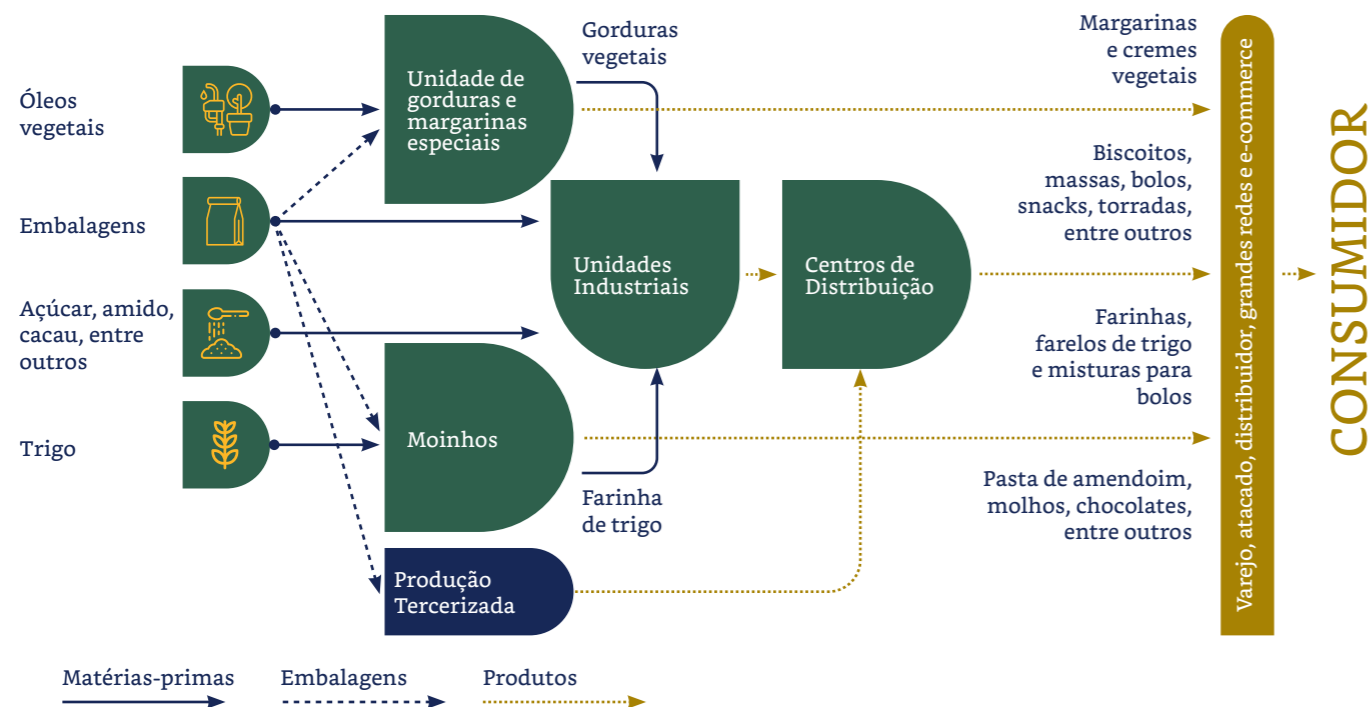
Óleos vegetais

Embalagens

Açúcar, amido, cacau, entre outros

Trigo

Unidade de gorduras e margarinas especiais

Gorduras vegetais

Unidades Industriais

Centros de Distribuição

Moinhos

Farinha de trigo

Produção Tercerizada

Margarinas e cremes vegetais

Biscoitos, massas, bolos, snacks, torradas, entre outros

Farinhas, farelos de trigo e misturas para bolos

Pasta de amendoim, molhos, chocolates, entre outros

Varejo, atacado, distribuidor, grandes redes e e-commerce

CONSUMIDOR

Matérias-primas

Embalagens

Produtos